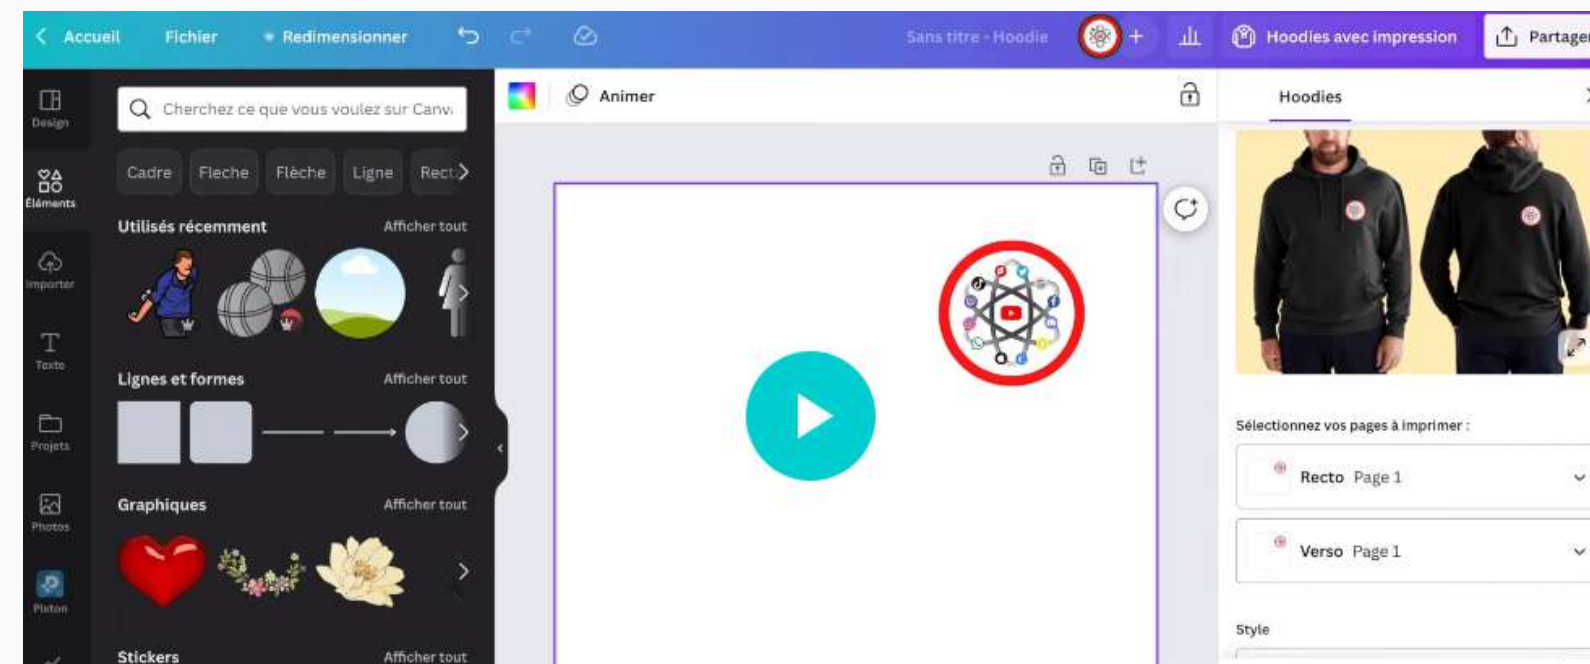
Accueil Fichier Redimensionner Sans titre - Hoodie Hoodies avec impression Partager

Design
Éléments
Importer
Texte
Projets
Photos
Pixton

Cherchez ce que vous voulez sur Canv

Cadre Fleche Flèche Ligne Rect

Utilisés récemment Afficher tout

Lignes et formes Afficher tout

Graphiques Afficher tout

Stickers Afficher tout

Animer

Hoodies

Sélectionnez vos pages à imprimer :

Recto Page 1

Verso Page 1

Style